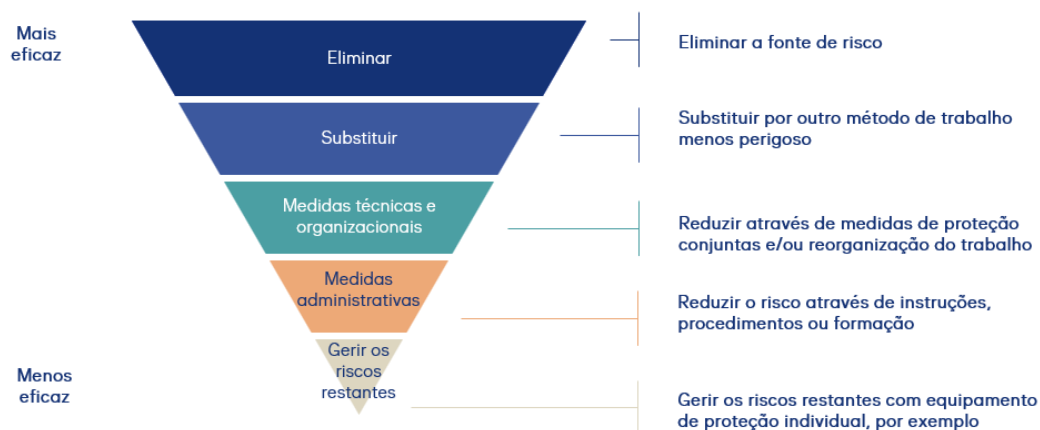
Mais eficaz

Eliminar

Substituir

Medidas técnicas e organizacionais

Medidas administrativas

Gerir os riscos restantes

Menos eficaz

Eliminar a fonte de risco

Substituir por outro método de trabalho menos perigoso

Reduzir através de medidas de proteção conjuntas e/ou reorganização do trabalho

Reduzir o risco através de instruções, procedimentos ou formação

Gerir os riscos restantes com equipamento de proteção individual, por exemplo